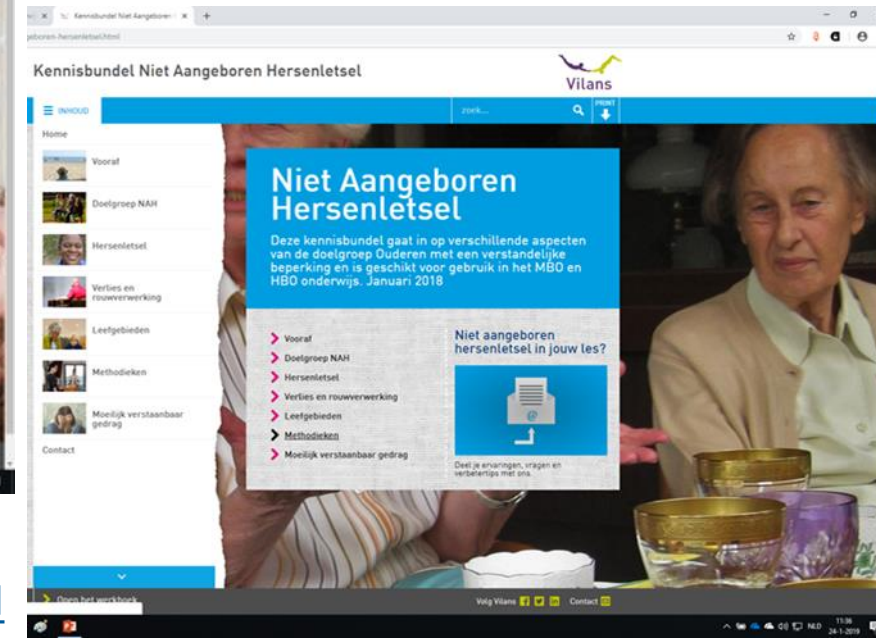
Kennisbundel Niet Aangeboren

eboren-hersenletsel.html

Kennisbundel Niet Aangeboren Hersenletsel

Vilans

INHOUD

zoek...

PRINT

Home

Vooraf

Doelgroep NAH

Hersenletsel

Verlies en rouwverwerking

Leefgebieden

Methodieken

Moeilijk verstaanbaar gedrag

Contact

Niet Aangeboren Hersenletsel

Deze kennisbundel gaat in op verschillende aspecten van de doelgroep Ouderen met een verstandelijke beperking en is geschikt voor gebruik in het MBO en HBO onderwijs. Januari 2018

Vooraf

Doelgroep NAH

Hersenletsel

Verlies en rouwverwerking

Leefgebieden

Methodieken

Moeilijk verstaanbaar gedrag

Niet aangeboren hersenletsel in jouw les?

Deel je ervaringen, vragen en verbetertips met ons.

Open het werkboek

Volg Vilans

Contact

NLD

11:36
24-1-2019